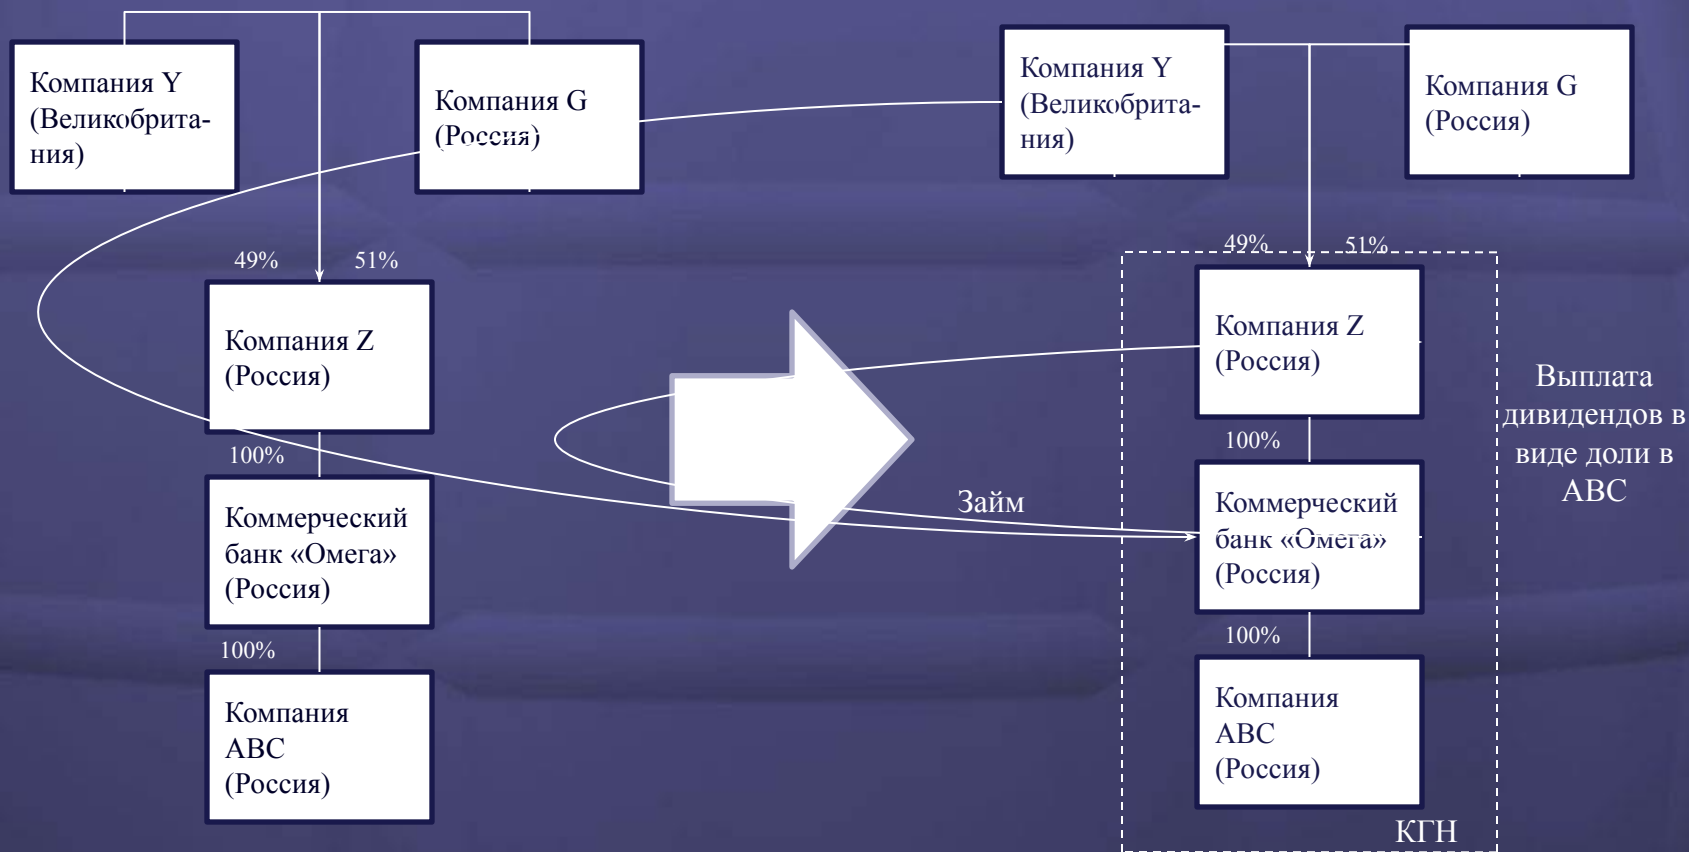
Компания Y (Великобритания)

Компания G (Россия)

49%

51%

Компания Z (Россия)

100%

Коммерческий банк «Омега» (Россия)

100%

Компания ABC (Россия)

Компания Y (Великобритания)

Компания G (Россия)

49%

51%

Компания Z (Россия)

100%

Коммерческий банк «Омега» (Россия)

100%

Компания ABC (Россия)

Займ

Выплата дивидендов в виде доли в ABC

КГН